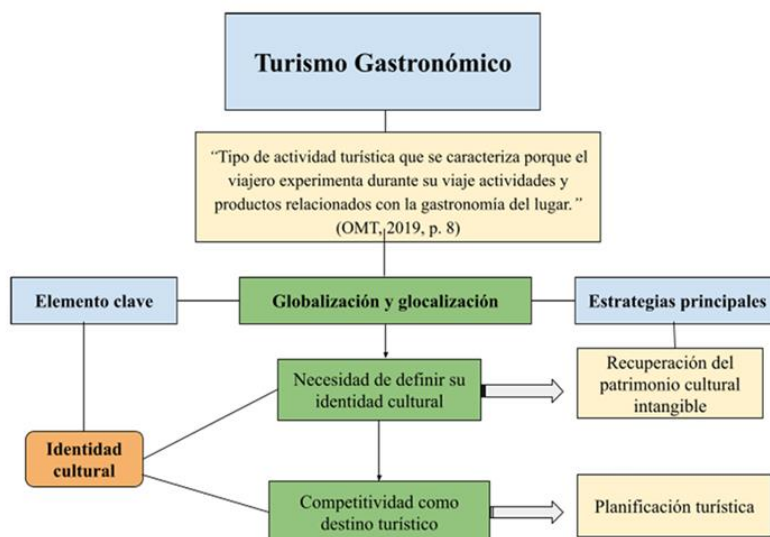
Turismo Gastronómico

"Tipo de actividad turística que se caracteriza porque el viajero experimenta durante su viaje actividades y productos relacionados con la gastronomía del lugar." (OMT, 2019, p. 8)

Elemento clave

Globalización y glocalización

Estrategias principales

Necesidad de definir su identidad cultural

Recuperación del patrimonio cultural intangible

Identidad cultural

Competitividad como destino turístico

Planificación turística